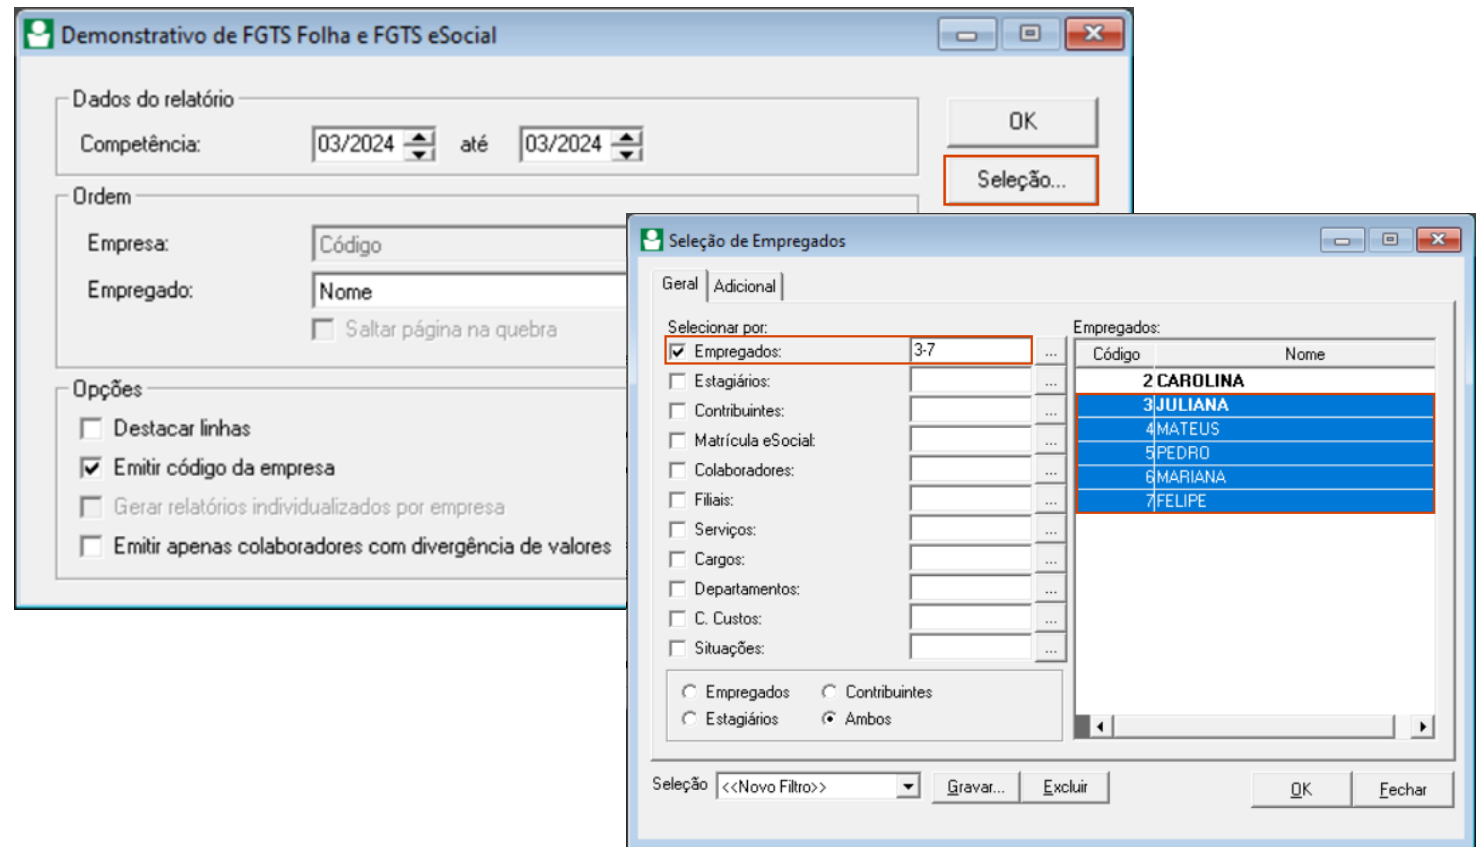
Demonstrativo de FGTS Folha e FGTS eSocial

Dados do relatório
Competência: 03/2024 até 03/2024

OK
Seleção...

Ordem
Empresa: Código
Empregado: Nome
Saltar página na quebra

Opções
Destacar linhas
Emitir código da empresa
Gerar relatórios individualizados por empresa
Emitir apenas colaboradores com divergência de valores

Seleção de Empregados

Geral | Adicional

Selecionar por:
Empregados: 3-7
Estagiários:
Contribuintes:
Matrícula eSocial:
Colaboradores:
Filiais:
Serviços:
Cargos:
Departamentos:
C. Custos:
Situações:

Empregados Contribuintes
Estagiários Ambos

Empregados:

| Código | Nome |
|---|---|
| 2 | CAROLINA |
| 3 | JULIANA |
| 4 | MATEUS |
| 5 | PEDRO |
| 6 | MARIANA |
| 7 | FELIPE |

Seleção <<Novo Filtro>> Gravar... Excluir OK Fechar